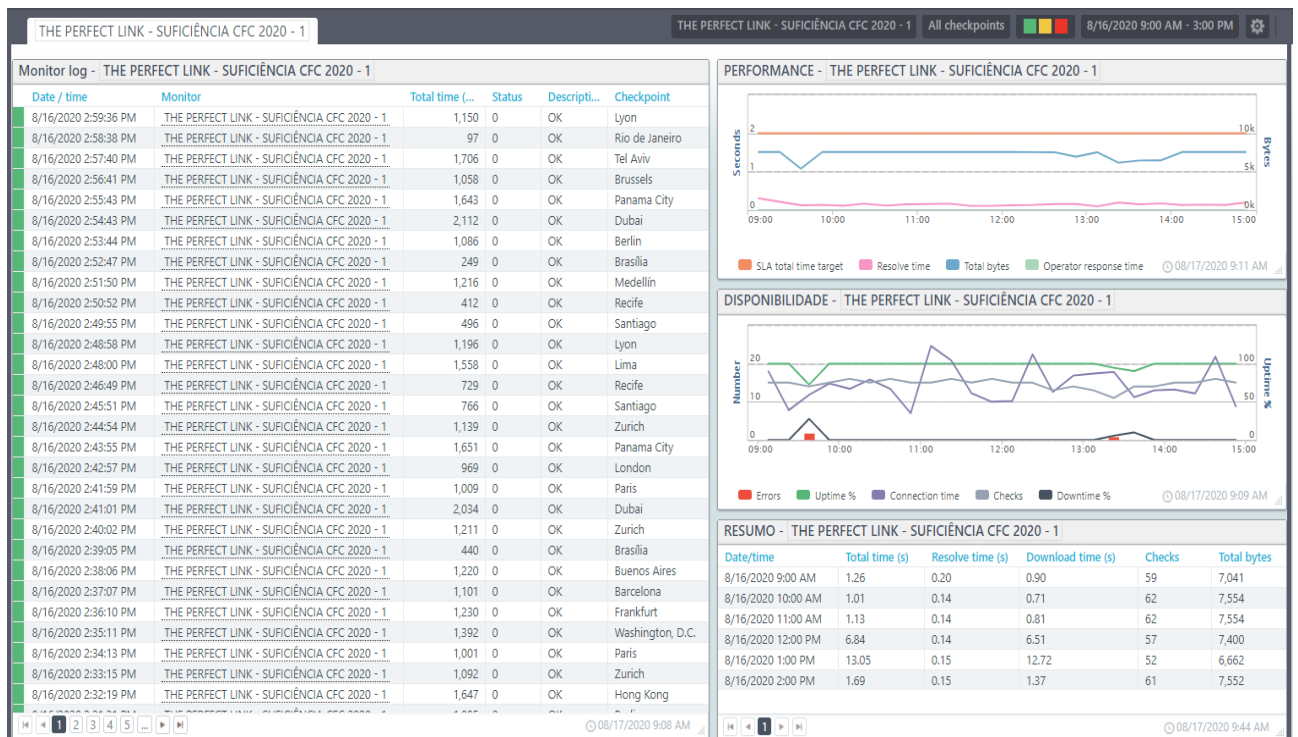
THE PERFECT LINK - SUFICIÊNCIA CFC 2020 - 1

THE PERFECT LINK - SUFICIÊNCIA CFC 2020 - 1 | All checkpoints | 8/16/2020 9:00 AM - 3:00 PM

Monitor log - THE PERFECT LINK - SUFICIÊNCIA CFC 2020 - 1

| Date / time | Monitor | Total time (... | Status | Descripti... | Checkpoint |
|---|---|---|---|---|---|
| 8/16/2020 2:59:36 PM | THE PERFECT LINK - SUFICIÊNCIA CFC 2020 - 1 | 1,150 | 0 | OK | Lyon |
| 8/16/2020 2:58:38 PM | THE PERFECT LINK - SUFICIÊNCIA CFC 2020 - 1 | 97 | 0 | OK | Rio de Janeiro |
| 8/16/2020 2:57:40 PM | THE PERFECT LINK - SUFICIÊNCIA CFC 2020 - 1 | 1,706 | 0 | OK | Tel Aviv |
| 8/16/2020 2:56:41 PM | THE PERFECT LINK - SUFICIÊNCIA CFC 2020 - 1 | 1,058 | 0 | OK | Brussels |
| 8/16/2020 2:55:43 PM | THE PERFECT LINK - SUFICIÊNCIA CFC 2020 - 1 | 1,643 | 0 | OK | Panama City |
| 8/16/2020 2:54:43 PM | THE PERFECT LINK - SUFICIÊNCIA CFC 2020 - 1 | 2,112 | 0 | OK | Dubai |
| 8/16/2020 2:53:44 PM | THE PERFECT LINK - SUFICIÊNCIA CFC 2020 - 1 | 1,086 | 0 | OK | Berlin |
| 8/16/2020 2:52:47 PM | THE PERFECT LINK - SUFICIÊNCIA CFC 2020 - 1 | 249 | 0 | OK | Brasília |
| 8/16/2020 2:51:50 PM | THE PERFECT LINK - SUFICIÊNCIA CFC 2020 - 1 | 1,216 | 0 | OK | Medellín |
| 8/16/2020 2:50:52 PM | THE PERFECT LINK - SUFICIÊNCIA CFC 2020 - 1 | 412 | 0 | OK | Recife |
| 8/16/2020 2:49:55 PM | THE PERFECT LINK - SUFICIÊNCIA CFC 2020 - 1 | 496 | 0 | OK | Santiago |
| 8/16/2020 2:48:58 PM | THE PERFECT LINK - SUFICIÊNCIA CFC 2020 - 1 | 1,196 | 0 | OK | Lyon |
| 8/16/2020 2:48:00 PM | THE PERFECT LINK - SUFICIÊNCIA CFC 2020 - 1 | 1,558 | 0 | OK | Lima |
| 8/16/2020 2:46:49 PM | THE PERFECT LINK - SUFICIÊNCIA CFC 2020 - 1 | 729 | 0 | OK | Recife |
| 8/16/2020 2:45:51 PM | THE PERFECT LINK - SUFICIÊNCIA CFC 2020 - 1 | 766 | 0 | OK | Santiago |
| 8/16/2020 2:44:54 PM | THE PERFECT LINK - SUFICIÊNCIA CFC 2020 - 1 | 1,139 | 0 | OK | Zurich |
| 8/16/2020 2:43:55 PM | THE PERFECT LINK - SUFICIÊNCIA CFC 2020 - 1 | 1,651 | 0 | OK | Panama City |
| 8/16/2020 2:42:57 PM | THE PERFECT LINK - SUFICIÊNCIA CFC 2020 - 1 | 969 | 0 | OK | London |
| 8/16/2020 2:41:59 PM | THE PERFECT LINK - SUFICIÊNCIA CFC 2020 - 1 | 1,009 | 0 | OK | Paris |
| 8/16/2020 2:41:01 PM | THE PERFECT LINK - SUFICIÊNCIA CFC 2020 - 1 | 2,034 | 0 | OK | Dubai |
| 8/16/2020 2:40:02 PM | THE PERFECT LINK - SUFICIÊNCIA CFC 2020 - 1 | 1,211 | 0 | OK | Zurich |
| 8/16/2020 2:39:05 PM | THE PERFECT LINK - SUFICIÊNCIA CFC 2020 - 1 | 440 | 0 | OK | Brasília |
| 8/16/2020 2:38:06 PM | THE PERFECT LINK - SUFICIÊNCIA CFC 2020 - 1 | 1,220 | 0 | OK | Buenos Aires |
| 8/16/2020 2:37:07 PM | THE PERFECT LINK - SUFICIÊNCIA CFC 2020 - 1 | 1,101 | 0 | OK | Barcelona |
| 8/16/2020 2:36:10 PM | THE PERFECT LINK - SUFICIÊNCIA CFC 2020 - 1 | 1,230 | 0 | OK | Frankfurt |
| 8/16/2020 2:35:11 PM | THE PERFECT LINK - SUFICIÊNCIA CFC 2020 - 1 | 1,392 | 0 | OK | Washington, D.C. |
| 8/16/2020 2:34:13 PM | THE PERFECT LINK - SUFICIÊNCIA CFC 2020 - 1 | 1,001 | 0 | OK | Paris |
| 8/16/2020 2:33:15 PM | THE PERFECT LINK - SUFICIÊNCIA CFC 2020 - 1 | 1,092 | 0 | OK | Zurich |
| 8/16/2020 2:32:19 PM | THE PERFECT LINK - SUFICIÊNCIA CFC 2020 - 1 | 1,647 | 0 | OK | Hong Kong |

1 2 3 4 5 ... 08/17/2020 9:08 AM

PERFORMANCE - THE PERFECT LINK - SUFICIÊNCIA CFC 2020 - 1

Seconds 2 1 0 Bytes 10k 5k 0k
09:00 10:00 11:00 12:00 13:00 14:00 15:00

SLA total time target  Resolve time  Total bytes  Operator response time  08/17/2020 9:11 AM

DISPONIBILIDADE - THE PERFECT LINK - SUFICIÊNCIA CFC 2020 - 1

Number 20 10 0 Uptime % 100 50 0
09:00 10:00 11:00 12:00 13:00 14:00 15:00

Errors  Uptime %  Connection time  Checks  Downtime %  08/17/2020 9:09 AM

RESUMO - THE PERFECT LINK - SUFICIÊNCIA CFC 2020 - 1

| Date/time | Total time (s) | Resolve time (s) | Download time (s) | Checks | Total bytes |
|---|---|---|---|---|---|
| 8/16/2020 9:00 AM | 1.26 | 0.20 | 0.90 | 59 | 7,041 |
| 8/16/2020 10:00 AM | 1.01 | 0.14 | 0.71 | 62 | 7,554 |
| 8/16/2020 11:00 AM | 1.13 | 0.14 | 0.81 | 62 | 7,554 |
| 8/16/2020 12:00 PM | 6.84 | 0.14 | 6.51 | 57 | 7,400 |
| 8/16/2020 1:00 PM | 13.05 | 0.15 | 12.72 | 52 | 6,662 |
| 8/16/2020 2:00 PM | 1.69 | 0.15 | 1.37 | 61 | 7,552 |

1 08/17/2020 9:44 AM